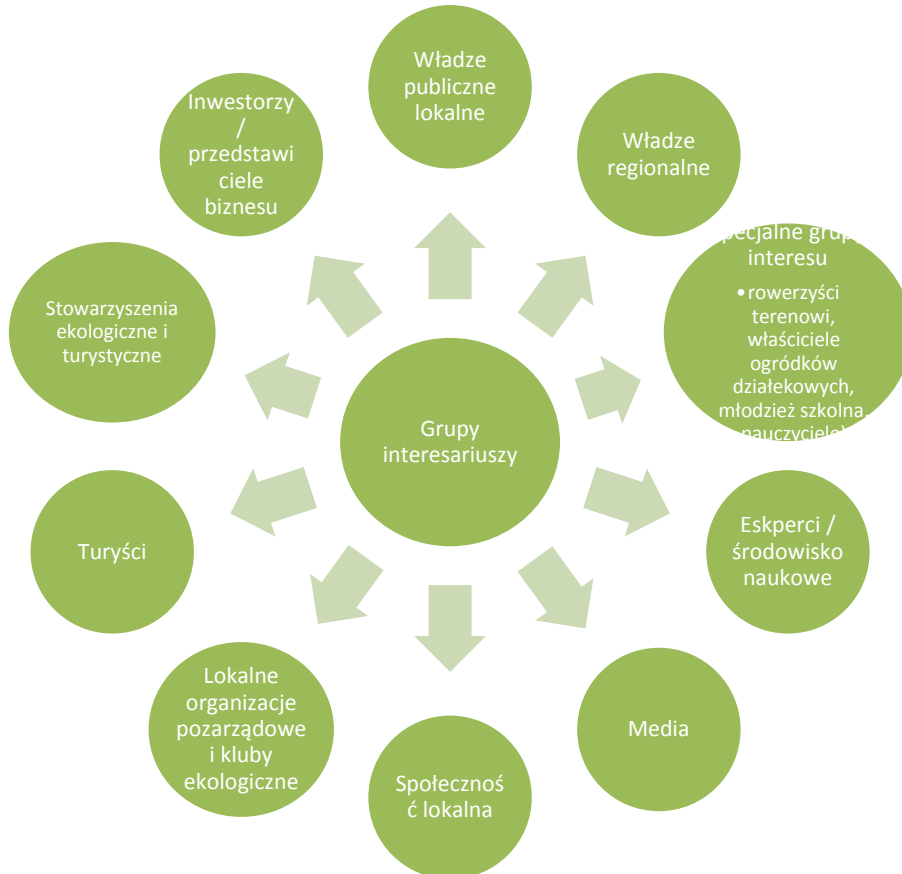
Władze publiczne lokalne

Władze regionalne

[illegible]pecjalne grup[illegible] interesu
• rowerzyści terenowi, właściciele ogródków działekowych, młodzież szkolna, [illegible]nauczyciel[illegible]

Eskperci / środowisko naukowe

Media

Społecznoś ć lokalna

Lokalne organizacje pozarządowe i kluby ekologiczne

Turyści

Stowarzyszenia ekologiczne i turystyczne

Inwestorzy / przedstawi ciele biznesu

Grupy interesariuszy